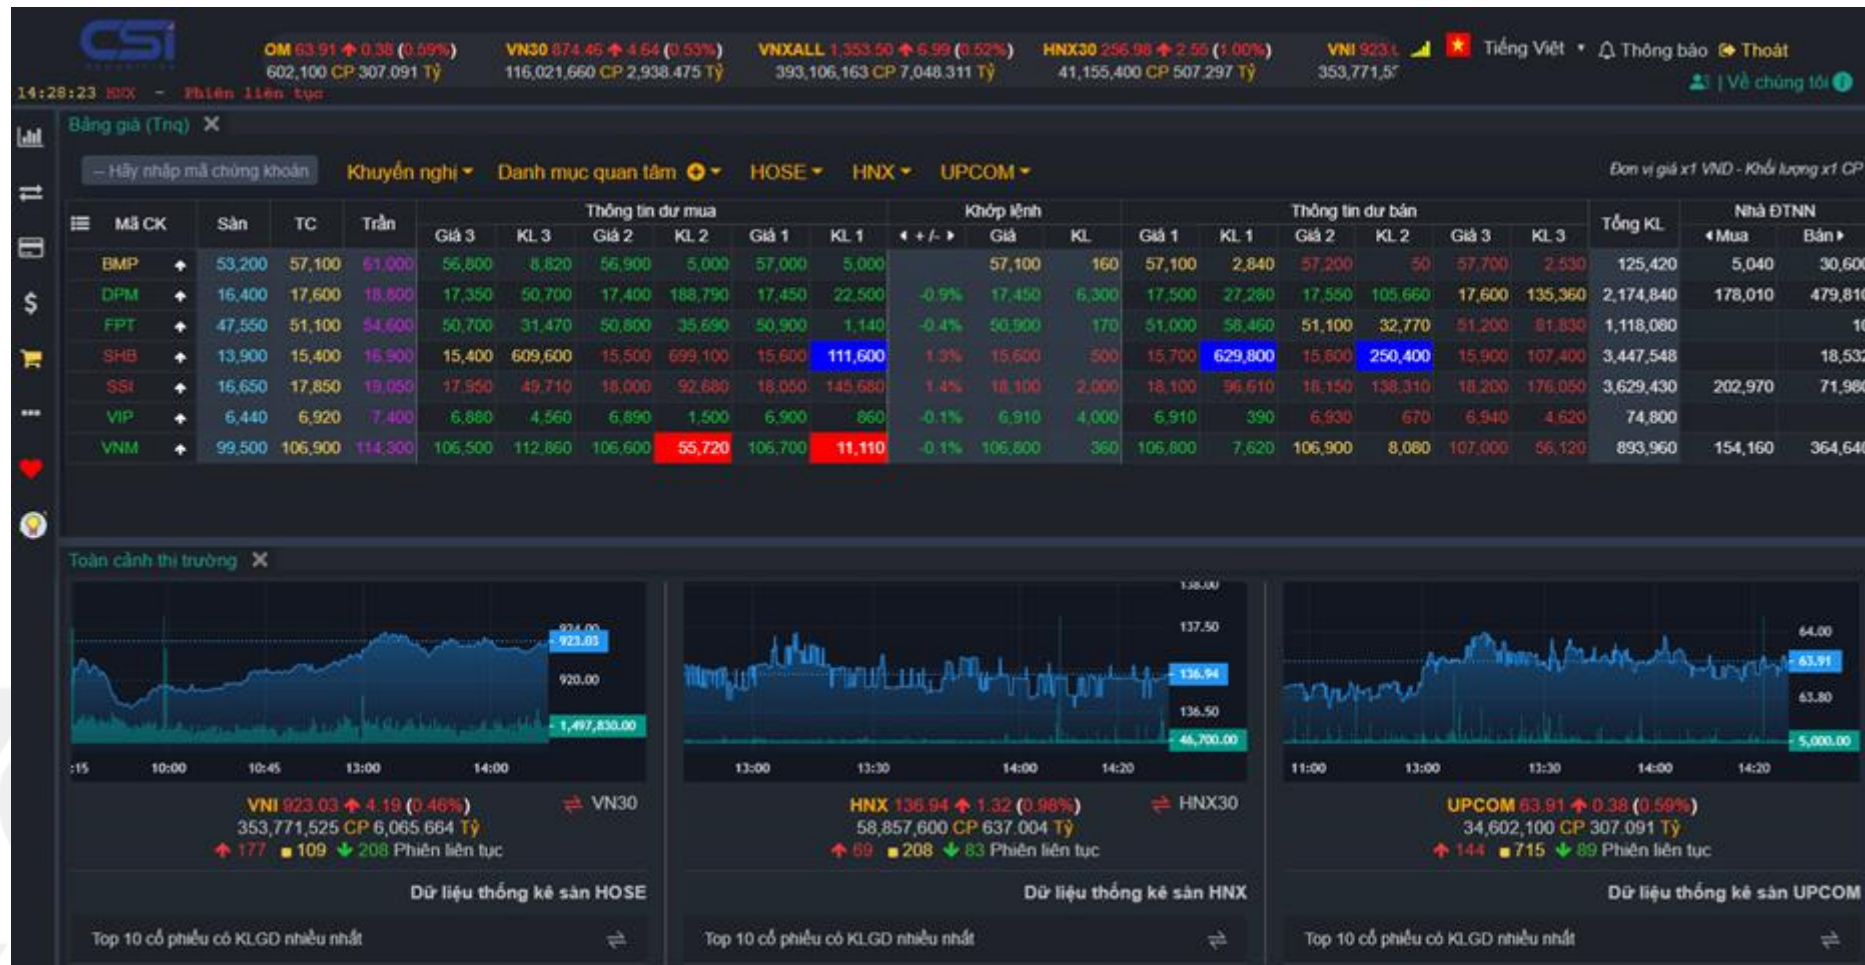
CSI

OM 63.91 ↑ 0.38 (0.59%) 602,100 CP 307.091 Tỷ
VN30 874.46 ↑ 4.64 (0.53%) 116,021,660 CP 2,938.475 Tỷ
VNXALL 1,353.50 ↑ 6.99 (0.52%) 393,106,163 CP 7,048.311 Tỷ
HNX30 256.98 ↑ 2.55 (1.00%) 41,155,400 CP 507.297 Tỷ
VNI 923. 353,771,5

Tiếng Việt Thông báo Thoát
| Về chúng tôi

14:28:23 HNX - Phiên liên tục

Bảng giá (Tnq)

-- Hãy nhập mã chứng khoán Khuyến nghị Danh mục quan tâm HOSE HNX UPCOM

Đơn vị giá x1 VND - Khối lượng x1 CP

| Mã CK | Sàn | TC | Trần | Giá 3 | KL 3 | Giá 2 | KL 2 | Giá 1 | KL 1 | +/- | Giá | KL | Giá 1 | KL 1 | Giá 2 | KL 2 | Giá 3 | KL 3 | Tổng KL | Mua | Bán |
|---|---|---|---|---|---|---|---|---|---|---|---|---|---|---|---|---|---|---|---|---|---|
| BMP | 53,200 | 57,100 | 61,000 | 56,800 | 8,820 | 56,900 | 5,000 | 57,000 | 5,000 | | 57,100 | 160 | 57,100 | 2,840 | 57,200 | 50 | 57,700 | 2,530 | 125,420 | 5,040 | 30,60 |
| DPM | 16,400 | 17,600 | 18,800 | 17,350 | 50,700 | 17,400 | 188,790 | 17,450 | 22,500 | -0.9% | 17,450 | 6,300 | 17,500 | 27,280 | 17,550 | 105,660 | 17,600 | 135,360 | 2,174,840 | 178,010 | 479,81 |
| FPT | 47,550 | 51,100 | 54,600 | 50,700 | 31,470 | 50,800 | 35,690 | 50,900 | 1,140 | -0.4% | 50,900 | 170 | 51,000 | 58,460 | 51,100 | 32,770 | 51,200 | 81,830 | 1,118,080 | | 10 |
| SHB | 13,900 | 15,400 | 16,900 | 15,400 | 609,600 | 15,500 | 699,100 | 15,600 | 111,600 | 1.3% | 15,600 | 500 | 15,700 | 629,800 | 15,800 | 250,400 | 15,900 | 107,400 | 3,447,548 | | 18,53 |
| SSI | 16,650 | 17,850 | 19,050 | 17,950 | 49,710 | 18,000 | 92,680 | 18,050 | 145,680 | 1.4% | 18,100 | 2,000 | 18,100 | 96,610 | 18,150 | 138,310 | 18,200 | 176,050 | 3,629,430 | 202,970 | 71,98 |
| VIP | 6,440 | 6,920 | 7,400 | 6,880 | 4,560 | 6,890 | 1,500 | 6,900 | 860 | -0.1% | 6,910 | 4,000 | 6,910 | 390 | 6,930 | 670 | 6,940 | 4,620 | 74,800 | | |
| VNM | 99,500 | 106,900 | 114,300 | 106,500 | 112,860 | 106,600 | 55,720 | 106,700 | 11,110 | -0.1% | 106,800 | 360 | 106,800 | 7,620 | 106,900 | 8,080 | 107,000 | 56,120 | 893,960 | 154,160 | 364,64 |

Toàn cảnh thị trường

924.00 923.03 920.00 1,497,830.00
:15 10:00 10:45 13:00 14:00
138.00 137.50 136.94 136.50 46,700.00
13:00 13:30 14:00 14:20
64.00 63.91 63.80 5,000.00
11:00 13:00 13:30 14:00 14:20

VNI 923.03 ↑ 4.19 (0.46%) VN30
353,771,525 CP 6,065.664 Tỷ
↑ 177 ■ 109 ↓ 208 Phiên liên tục

HNX 136.94 ↑ 1.32 (0.98%) HNX30
58,857,600 CP 637.004 Tỷ
↑ 69 ■ 208 ↓ 83 Phiên liên tục

UPCOM 63.91 ↑ 0.38 (0.59%)
34,602,100 CP 307.091 Tỷ
↑ 144 ■ 715 ↓ 89 Phiên liên tục

Dữ liệu thống kê sàn HOSE
Dữ liệu thống kê sàn HNX
Dữ liệu thống kê sàn UPCOM

Top 10 cổ phiếu có KLGD nhiều nhất
Top 10 cổ phiếu có KLGD nhiều nhất
Top 10 cổ phiếu có KLGD nhiều nhất